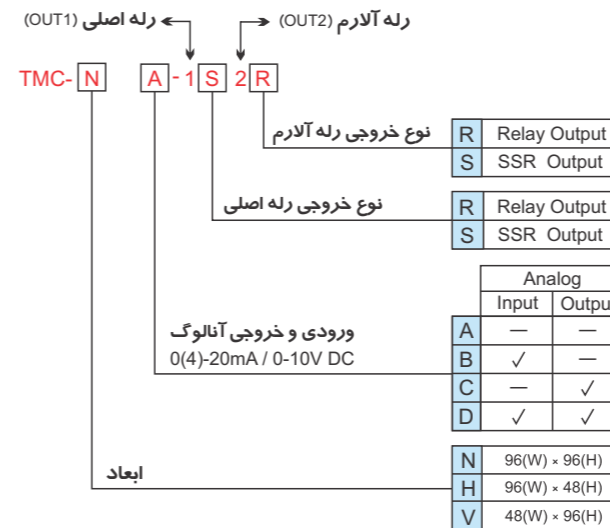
(OUT1) رله اصلی

(OUT2) رله آلارم

TMC- N A - 1 S 2 R

نوع خروجی رله آلارم

| R | Relay Output |
|---|---|
| S | SSR Output |

نوع خروجی رله اصلی

| R | Relay Output |
|---|---|
| S | SSR Output |

ورودی و خروجی آنالوگ
0(4)-20mA / 0-10V DC

| | Analog Input | Analog Outpu |
|---|---|---|
| A | — | — |
| B | ✓ | — |
| C | — | ✓ |
| D | ✓ | ✓ |

ابعاد

| N | 96(W) × 96(H) |
|---|---|
| H | 96(W) × 48(H) |
| V | 48(W) × 96(H) |